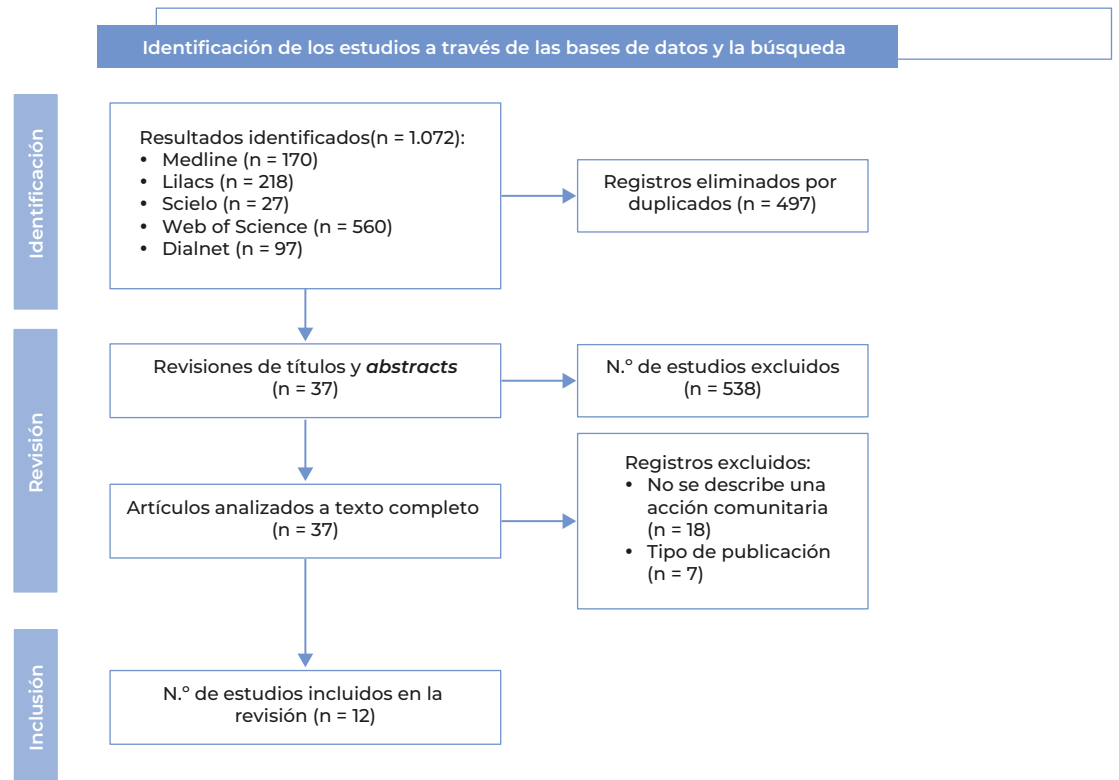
Identificación de los estudios a través de las bases de datos y la búsqueda

Identificación

Resultados identificados(n = 1.072):
• Medline (n = 170)
• Lilacs (n = 218)
• Scielo (n = 27)
• Web of Science (n = 560)
• Dialnet (n = 97)

Registros eliminados por duplicados (n = 497)

Revisión

Revisiones de títulos y *abstracts* (n = 37)

N.° de estudios excluidos (n = 538)

Artículos analizados a texto completo (n = 37)

Registros excluidos:
• No se describe una acción comunitaria (n = 18)
• Tipo de publicación (n = 7)

Inclusión

N.° de estudios incluidos en la revisión (n = 12)